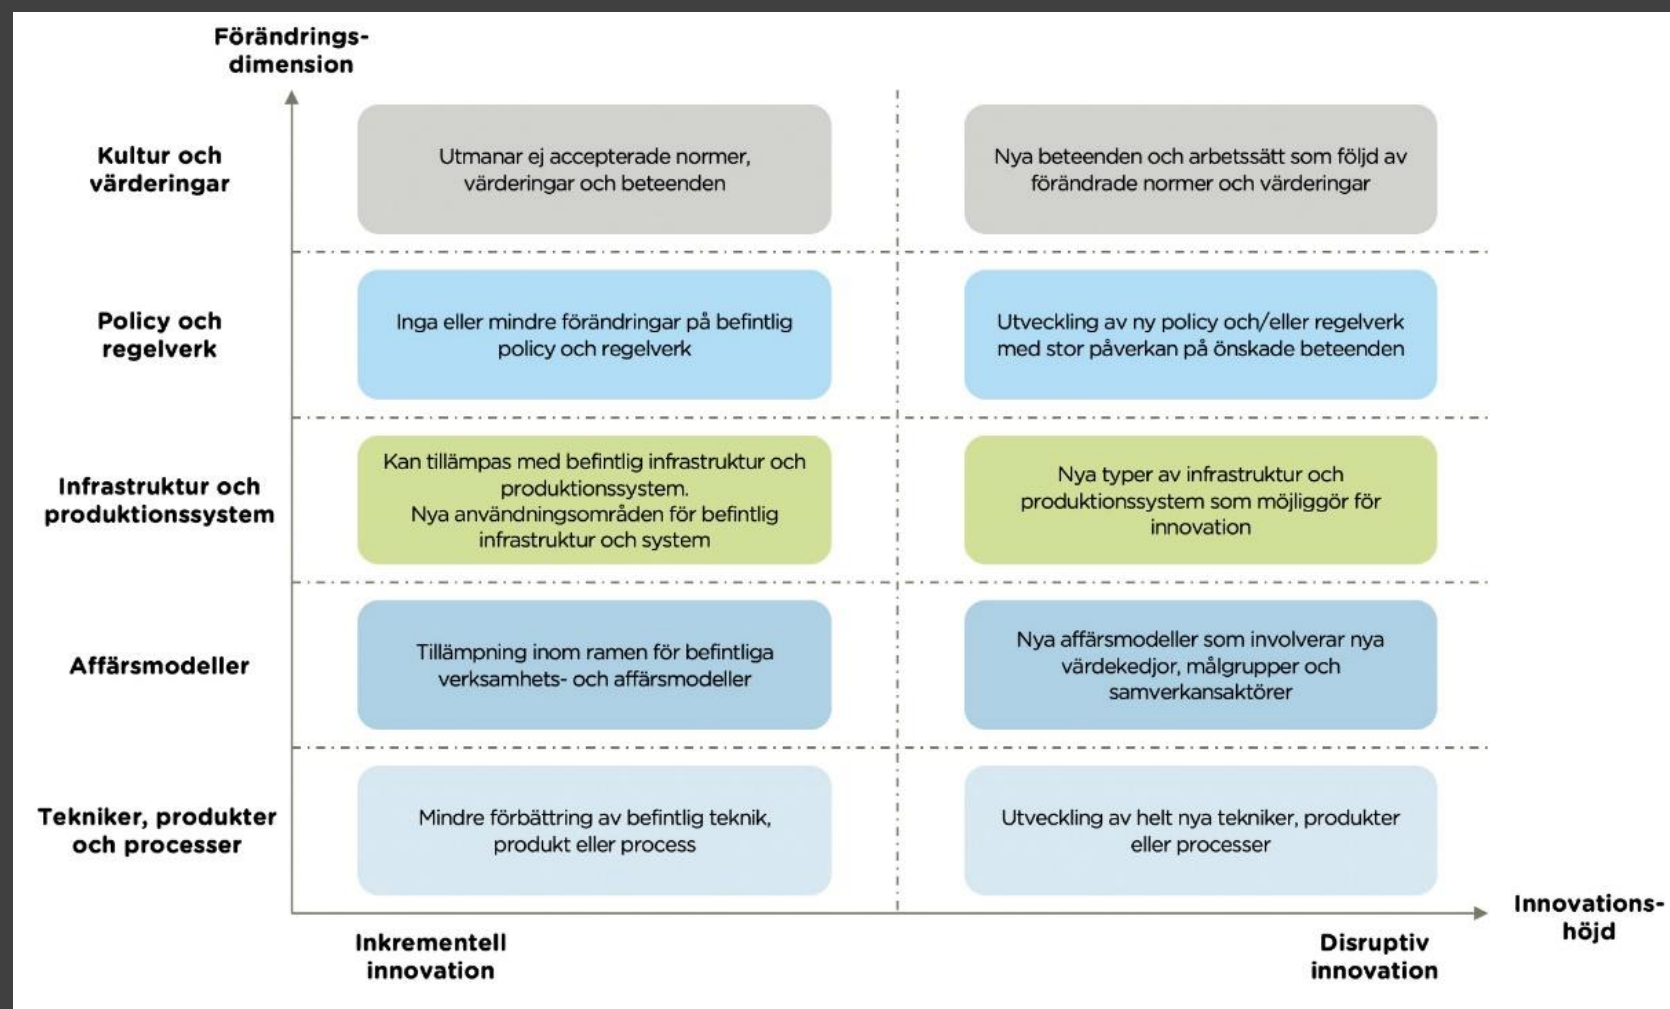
Förändrings-dimension

Kultur och värderingar

Utmanar ej accepterade normer, värderingar och beteenden

Nya beteenden och arbetssätt som följd av förändrade normer och värderingar

Policy och regelverk

Inga eller mindre förändringar på befintlig policy och regelverk

Utveckling av ny policy och/eller regelverk med stor påverkan på önskade beteenden

Infrastruktur och produktionssystem

Kan tillämpas med befintlig infrastruktur och produktionssystem.
Nya användningsområden för befintlig infrastruktur och system

Nya typer av infrastruktur och produktionssystem som möjliggör för innovation

Affärsmodeller

Tillämpning inom ramen för befintliga verksamhets- och affärsmodeller

Nya affärsmodeller som involverar nya värdekedjor, målgrupper och samverkansaktörer

Tekniker, produkter och processer

Mindre förbättring av befintlig teknik, produkt eller process

Utveckling av helt nya tekniker, produkter eller processer

Inkrementell innovation

Disruptiv innovation

Innovations-höjd